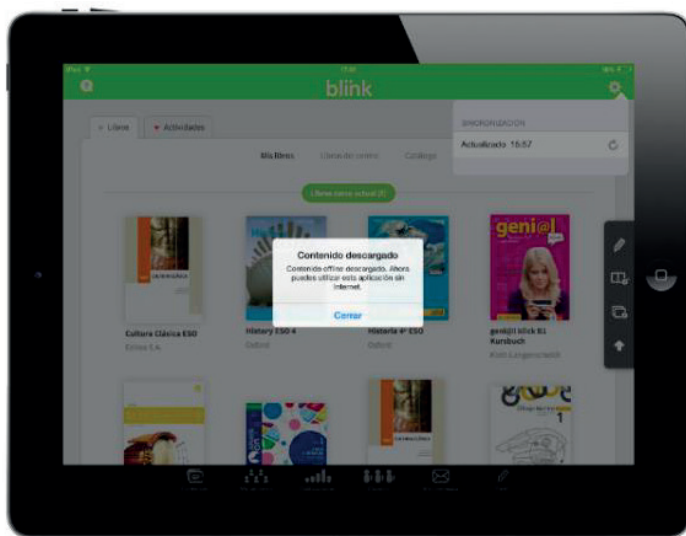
blink

Libros

Actividades

SINCRONIZACIÓN

Actualizado 15:57

Mis libros

Libros del centro

Catálogo

Libros curso actual (8)

geni@l

Contenido descargado

Contenido offline descargado. Ahora puedes utilizar esta aplicación sin internet.

Cerrar

Cultura Clásica ESO

Edinumen S.A.

History ESO 4

Oxford

Historia 4º ESO

Oxford

geni@l klick B1 Kursbuch

Klett-Langenscheidt